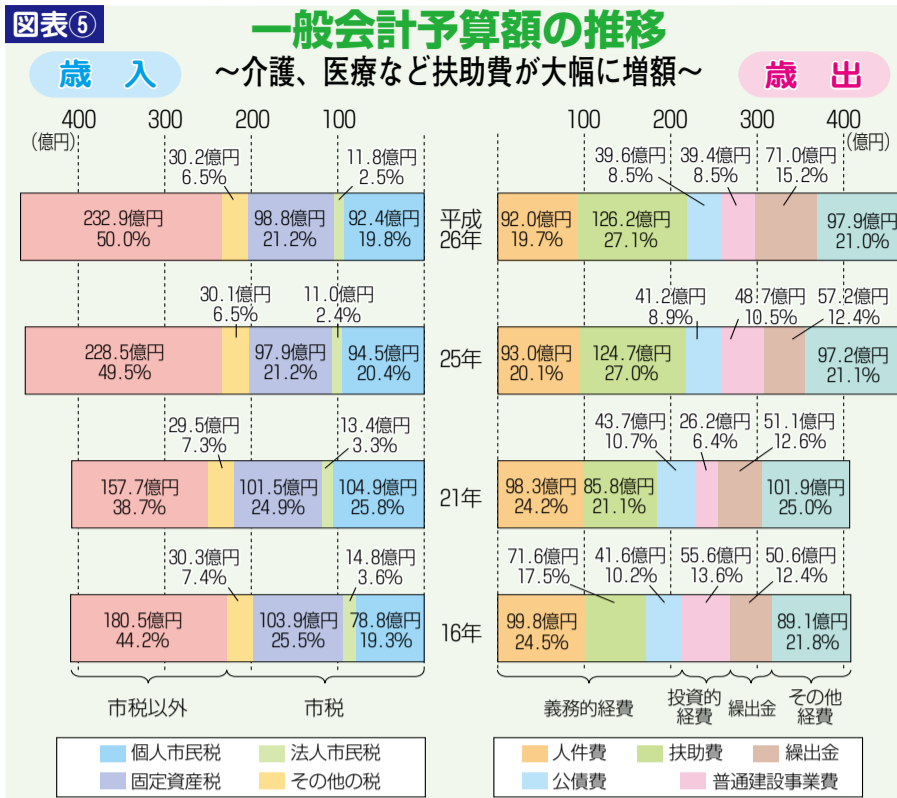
図表⑤

一般会計予算額の推移
～介護、医療など扶助費が大幅に増額～

歳入

歳出

400 300 200 100
(億円)

100 200 300 400
(億円)

平成26年
232.9億円 50.0%
30.2億円 6.5%
98.8億円 21.2%
11.8億円 2.5%
92.4億円 19.8%

92.0億円 19.7%
126.2億円 27.1%
39.6億円 8.5%
39.4億円 8.5%
71.0億円 15.2%
97.9億円 21.0%

25年
228.5億円 49.5%
30.1億円 6.5%
97.9億円 21.2%
11.0億円 2.4%
94.5億円 20.4%

93.0億円 20.1%
124.7億円 27.0%
41.2億円 8.9%
48.7億円 10.5%
57.2億円 12.4%
97.2億円 21.1%

21年
157.7億円 38.7%
29.5億円 7.3%
101.5億円 24.9%
13.4億円 3.3%
104.9億円 25.8%

98.3億円 24.2%
85.8億円 21.1%
43.7億円 10.7%
26.2億円 6.4%
51.1億円 12.6%
101.9億円 25.0%

16年
180.5億円 44.2%
30.3億円 7.4%
103.9億円 25.5%
14.8億円 3.6%
78.8億円 19.3%

99.8億円 24.5%
71.6億円 17.5%
41.6億円 10.2%
55.6億円 13.6%
50.6億円 12.4%
89.1億円 21.8%

市税以外
市税

義務的経費
投資的経費
繰出金
その他経費

個人市民税
法人市民税
固定資産税
その他の税

人件費
扶助費
繰出金
公債費
普通建設事業費